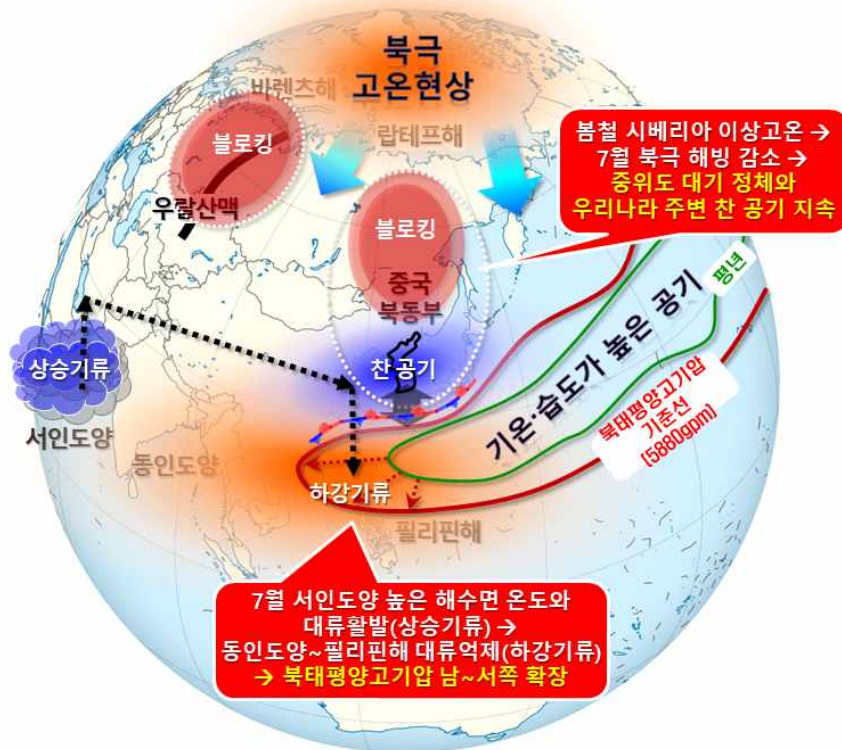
북극
고온현상

바렌츠해

랍테프해

블로킹

우랄산맥

블로킹

중국
북동부

봄철 시베리아 이상고온 →
7월 북극 해빙 감소 →
중위도 대기 정체와
우리나라 주변 찬 공기 지속

평년

상승기류

서인도양

찬 공기

기온·습도가 높은 공기

북태평양고기압
기준선
(5880gpm)

동인도양

하강기류

필리핀해

7월 서인도양 높은 해수면 온도와
대류활발(상승기류) →
동인도양~필리핀해 대류억제(하강기류)
→ 북태평양고기압 남~서쪽 확장